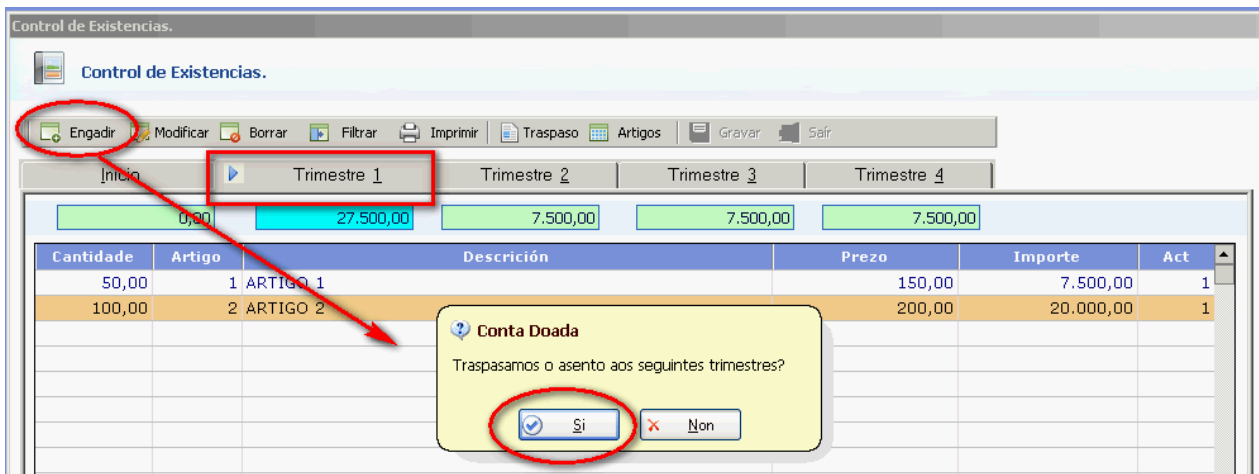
Control de Existencias.

Control de Existencias.

Engadir Modificar Borrar Filtrar Imprimir Traspaso Artigos Gravar Saír

Inicio | Trimestre 1 | Trimestre 2 | Trimestre 3 | Trimestre 4

0,00 | 27.500,00 | 7.500,00 | 7.500,00 | 7.500,00

| Cantidade | Artigo | Descrición | Prezo | Importe | Act |
|---|---|---|---|---|---|
| 50,00 | 1 | ARTIGO 1 | 150,00 | 7.500,00 | 1 |
| 100,00 | 2 | ARTIGO 2 | 200,00 | 20.000,00 | 1 |

Conta Doada

Traspasamos o asento aos seguintes trimestres?

Si | Non